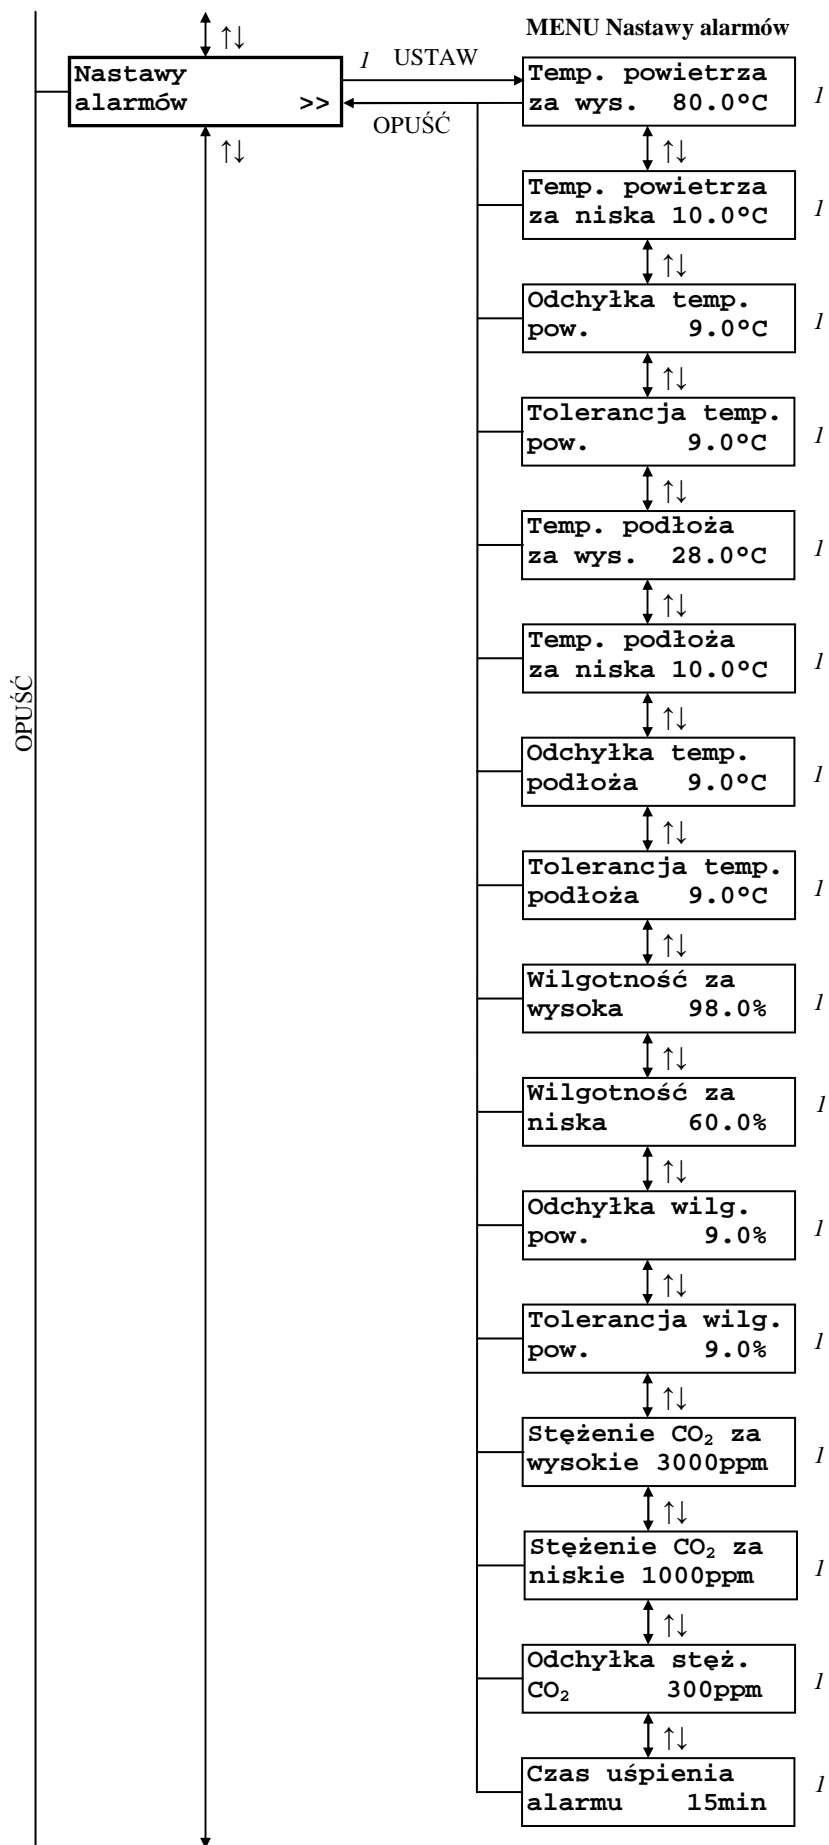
↑↓

MENU Nastawy alarmów

Nastawy alarmów >>

1 USTAW

OPUŚĆ

↑↓

Temp. powietrza za wys. 80.0°C

1

↑↓

Temp. powietrza za niska 10.0°C

1

↑↓

Odchyłka temp. pow. 9.0°C

1

↑↓

Tolerancja temp. pow. 9.0°C

1

↑↓

Temp. podłoża za wys. 28.0°C

1

↑↓

Temp. podłoża za niska 10.0°C

1

↑↓

Odchyłka temp. podłoża 9.0°C

1

↑↓

Tolerancja temp. podłoża 9.0°C

1

↑↓

Wilgotność za wysoka 98.0%

1

↑↓

Wilgotność za niska 60.0%

1

↑↓

Odchyłka wilg. pow. 9.0%

1

↑↓

Tolerancja wilg. pow. 9.0%

1

↑↓

Stężenie $CO_2$ za wysokie 3000ppm

1

↑↓

Stężenie $CO_2$ za niskie 1000ppm

1

↑↓

Odchyłka stęż. $CO_2$ 300ppm

1

↑↓

Czas uśpienia alarmu 15min

1

OPUŚĆ